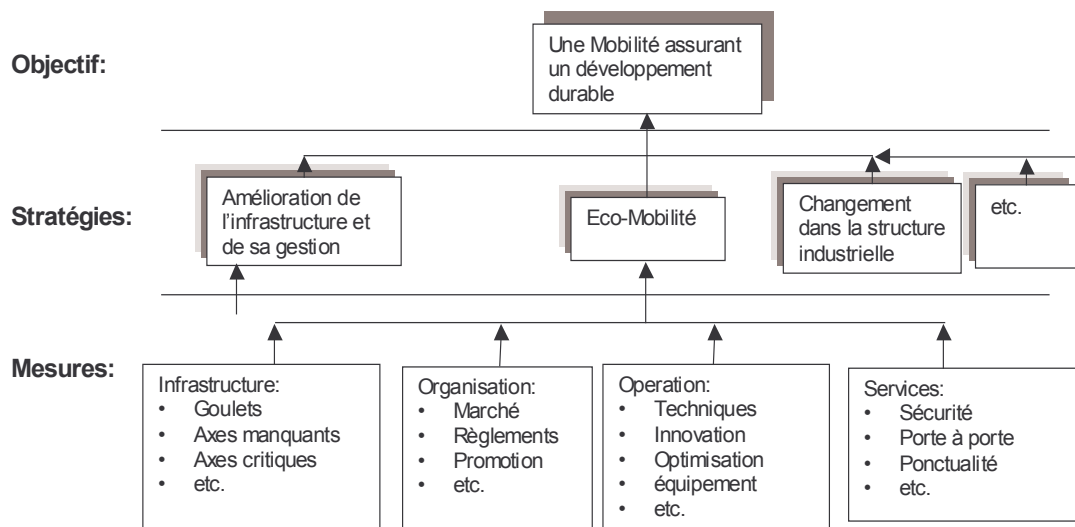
Objectif:

Une Mobilité assurant un développement durable

Stratégies:

Amélioration de l'infrastructure et de sa gestion

Eco-Mobilité

Changement dans la structure industrielle

etc.

Mesures:

Infrastructure:
- Goulets
- Axes manquants
- Axes critiques
- etc.

Organisation:
- Marché
- Règlements
- Promotion
- etc.

Operation:
- Techniques
- Innovation
- Optimisation
- équipement
- etc.

Services:
- Sécurité
- Porte à porte
- Ponctualité
- etc.